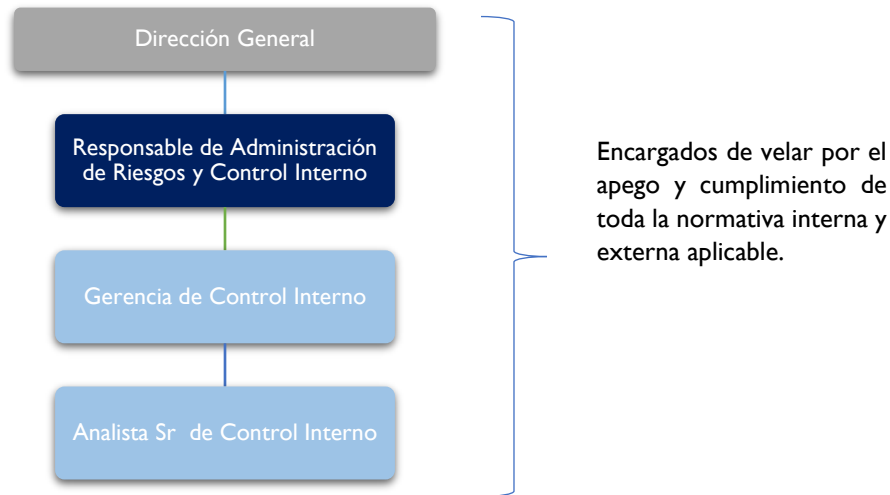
Dirección General

Responsable de Administración de Riesgos y Control Interno

Gerencia de Control Interno

Analista Sr de Control Interno

Encargados de velar por el apego y cumplimiento de toda la normativa interna y externa aplicable.